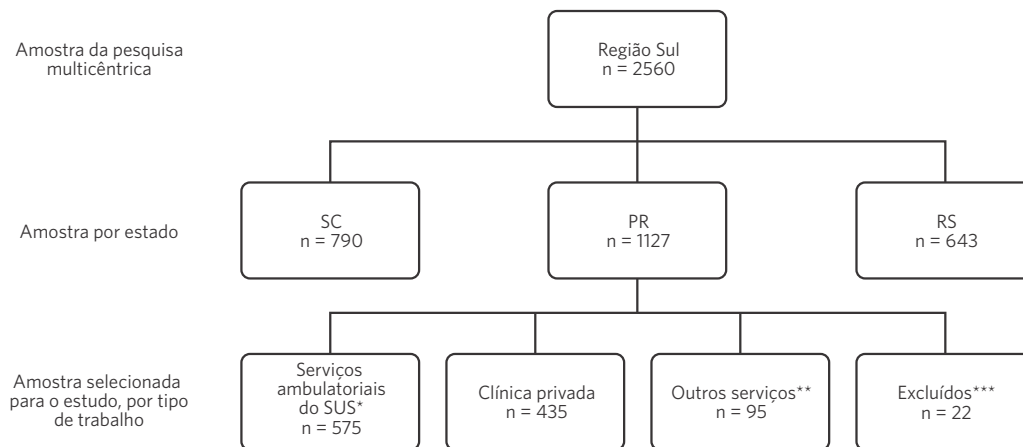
Amostra da pesquisa multicêntrica

Região Sul
n = 2560

Amostra por estado

SC
n = 790

PR
n = 1127

RS
n = 643

Amostra selecionada para o estudo, por tipo de trabalho

Serviços ambulatoriais do SUS*
n = 575

Clínica privada
n = 435

Outros serviços**
n = 95

Excluídos***
n = 22